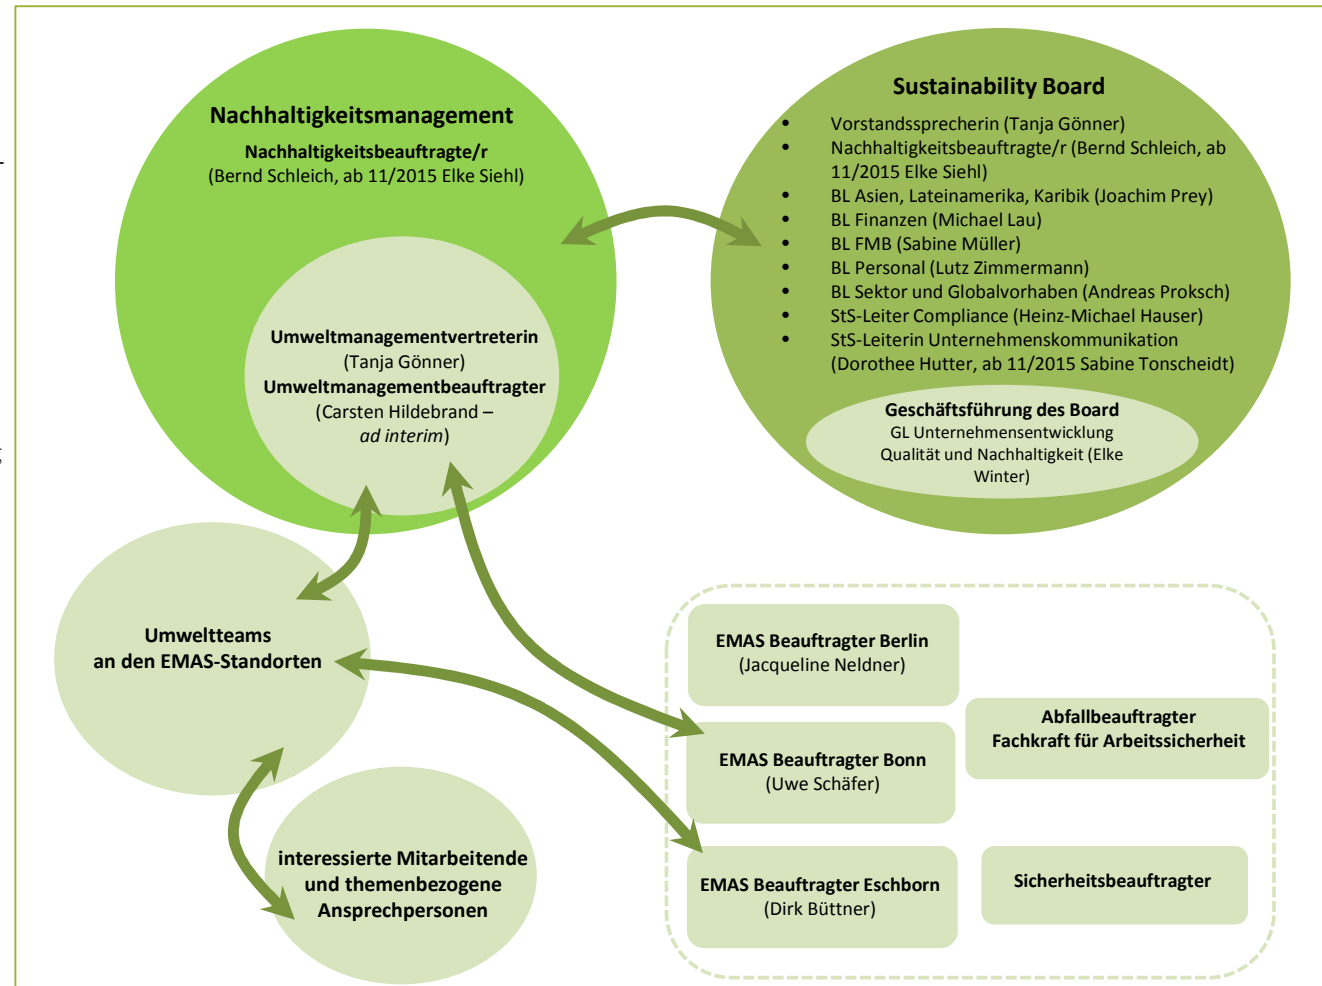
Nachhaltigkeitsmanagement
Nachhaltigkeitsbeauftragte/r
(Bernd Schleich, ab 11/2015 Elke Siehl)

Umweltmanagementvertreterin
(Tanja Gönner)
Umweltmanagementbeauftragter
(Carsten Hildebrand – *ad interim*)

Sustainability Board
- Vorstandssprecherin (Tanja Gönner)
- Nachhaltigkeitsbeauftragte/r (Bernd Schleich, ab 11/2015 Elke Siehl)
- BL Asien, Lateinamerika, Karibik (Joachim Prey)
- BL Finanzen (Michael Lau)
- BL FMB (Sabine Müller)
- BL Personal (Lutz Zimmermann)
- BL Sektor und Globalvorhaben (Andreas Proksch)
- StS-Leiter Compliance (Heinz-Michael Hauser)
- StS-Leiterin Unternehmenskommunikation (Dorothee Hutter, ab 11/2015 Sabine Tonscheidt)

Geschäftsführung des Board
GL Unternehmensentwicklung Qualität und Nachhaltigkeit (Elke Winter)

Umweltteams
an den EMAS-Standorten

interessierte Mitarbeitende und themenbezogene Ansprechpersonen

EMAS Beauftragter Berlin
(Jacqueline Neldner)

EMAS Beauftragter Bonn
(Uwe Schäfer)

EMAS Beauftragter Eschborn
(Dirk Büttner)

Abfallbeauftragter
Fachkraft für Arbeitssicherheit

Sicherheitsbeauftragter